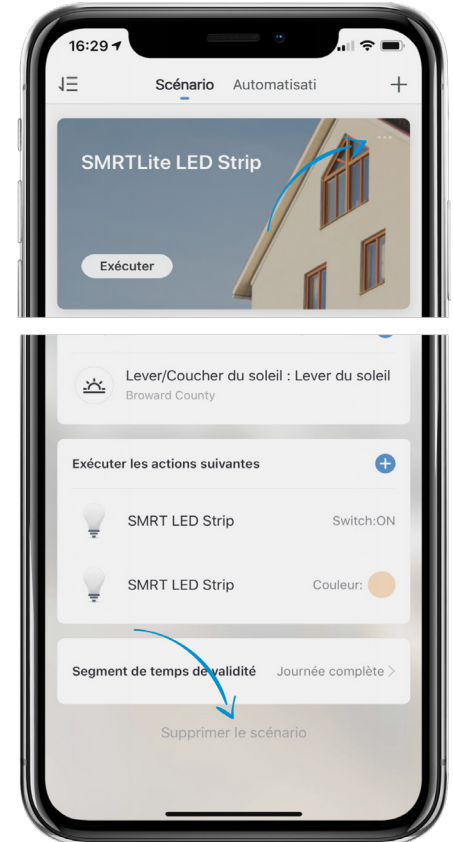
16:29

Scénario Automatisati

SMRTLite LED Strip

Exécuter

Lever/Coucher du soleil : Lever du soleil
Broward County

Exécuter les actions suivantes

SMRT LED Strip Switch:ON

SMRT LED Strip Couleur:

Segment de temps de validité Journée complète

Supprimer le scénario